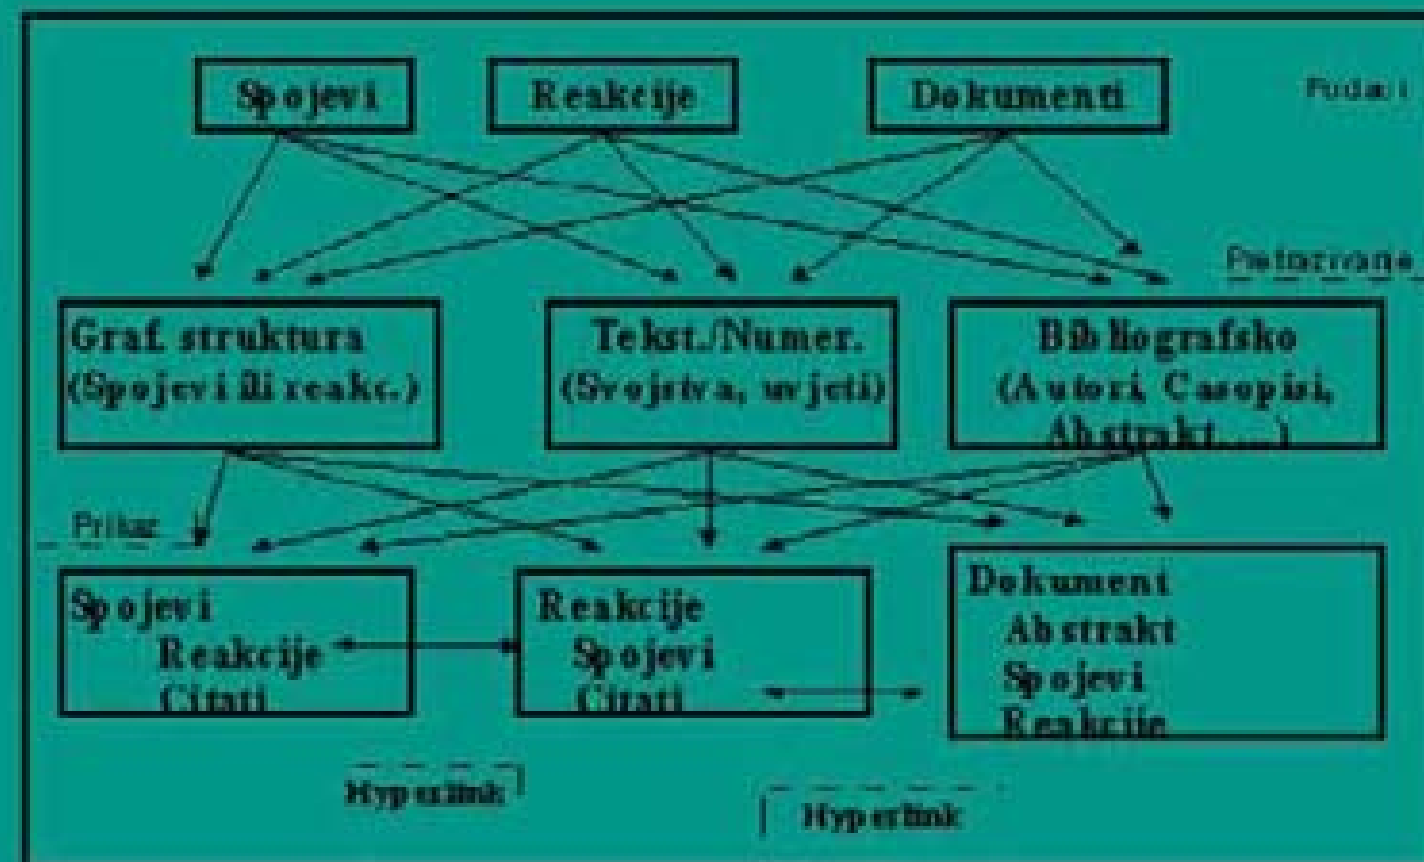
Spojevi

Reakcije

Dokumenti

Podaci

Pretraživanje

Graf. struktura (Spojevi ili reakc.)

Tekst./Numer. (Svojstva, uvjeti)

Bibliografsko (Autori, Časopisi, Abstrakt ....)

Prikaz

Spojevi
Reakcije
Citati

Reakcije
Spojevi
Citati

Dokumenti
Abstrakt
Spojevi
Reakcije

Hyperlink

Hyperlink